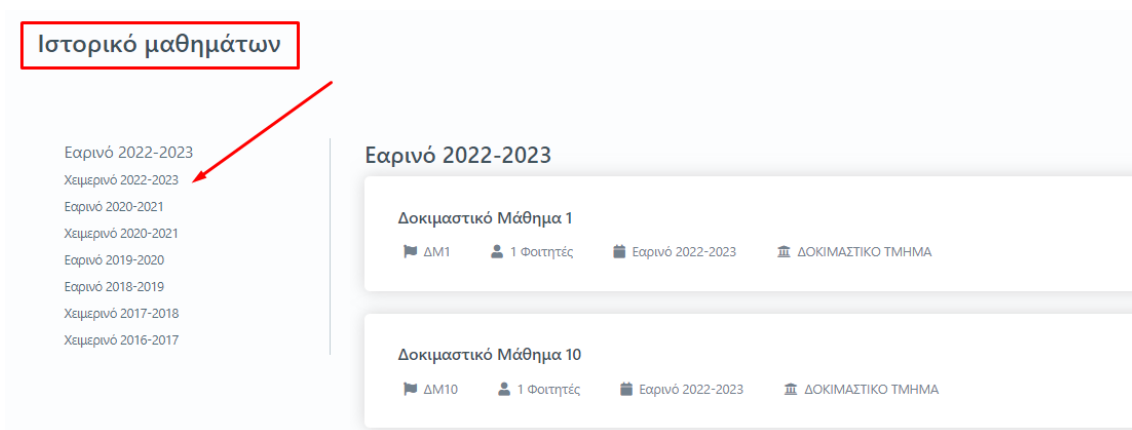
Ιστορικό μαθημάτων

Εαρινό 2022-2023
Χειμερινό 2022-2023
Εαρινό 2020-2021
Χειμερινό 2020-2021
Εαρινό 2019-2020
Εαρινό 2018-2019
Χειμερινό 2017-2018
Χειμερινό 2016-2017

Εαρινό 2022-2023

Δοκιμαστικό Μάθημα 1
ΔΜ1 1 Φοιτητές Εαρινό 2022-2023 ΔΟΚΙΜΑΣΤΙΚΟ ΤΜΗΜΑ

Δοκιμαστικό Μάθημα 10
ΔΜ10 1 Φοιτητές Εαρινό 2022-2023 ΔΟΚΙΜΑΣΤΙΚΟ ΤΜΗΜΑ